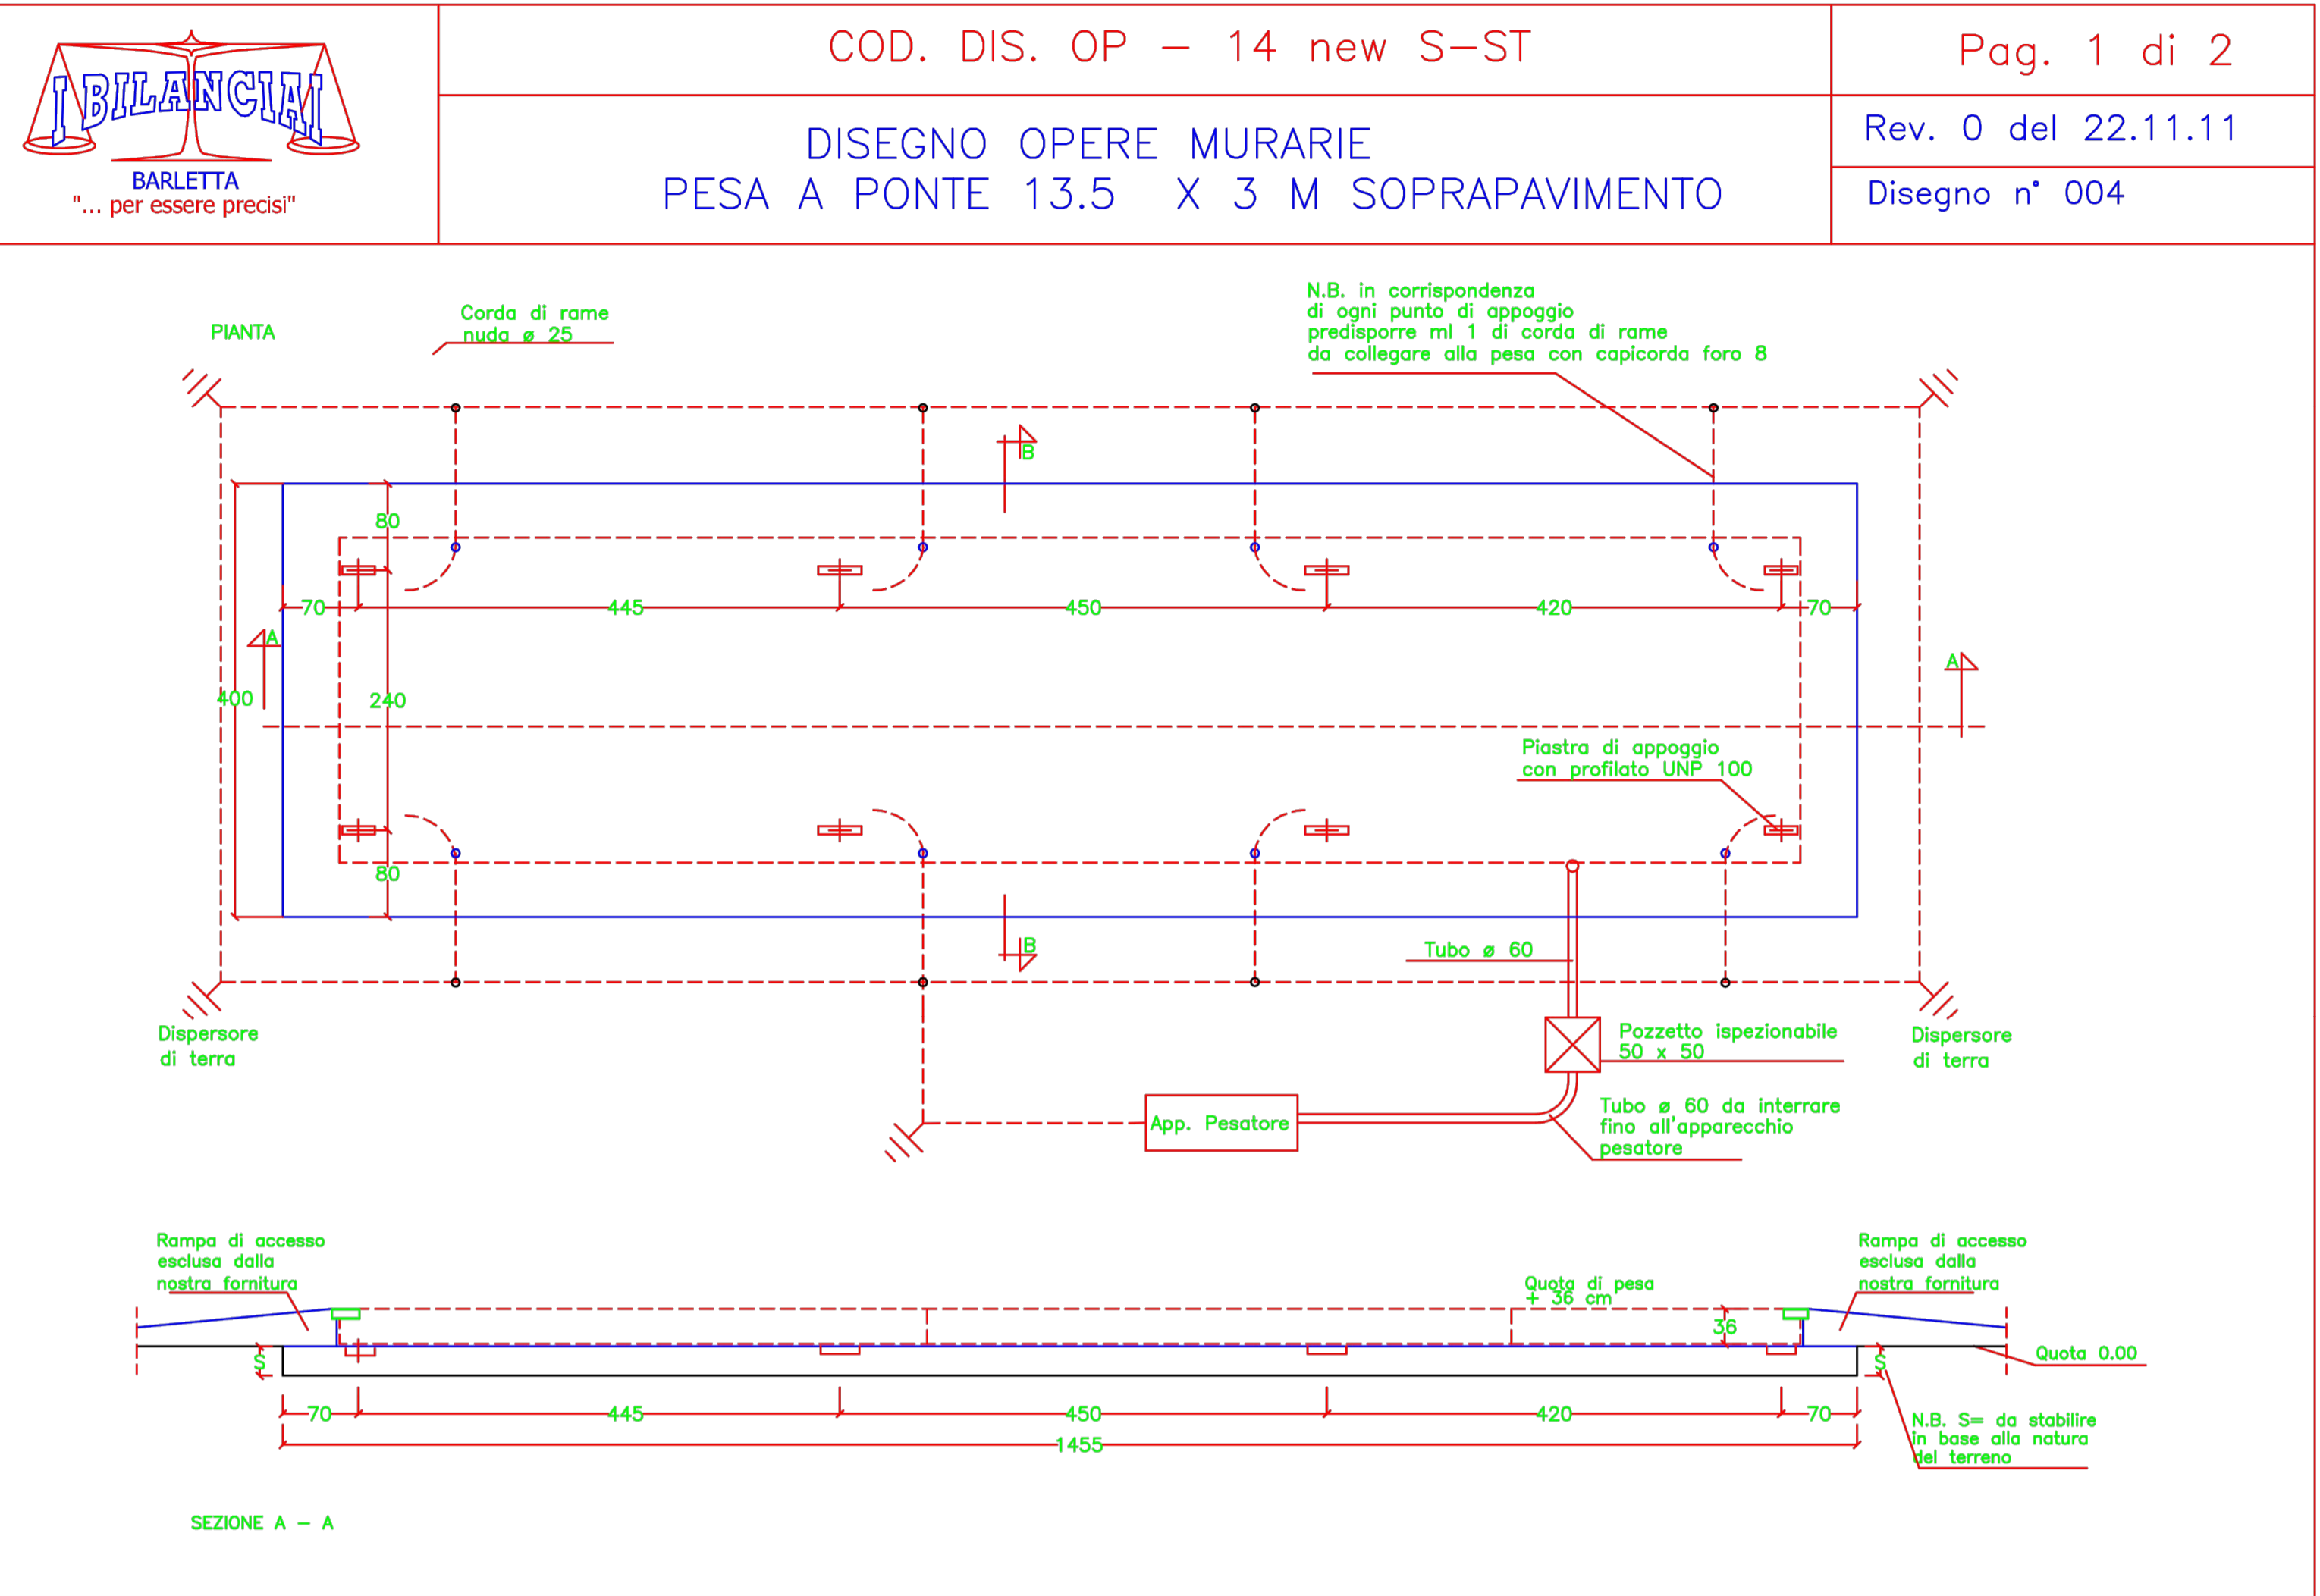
I BILANCIAI
BARLETTA
"... per essere precisi"

COD. DIS. OP – 14 new S–ST

Pag. 1 di 2

DISEGNO OPERE MURARIE
PESA A PONTE 13.5 X 3 M SOPRAPAVIMENTO

Rev. 0 del 22.11.11

Disegno n° 004

PIANTA

Corda di rame nuda ø 25

N.B. in corrispondenza di ogni punto di appoggio predisporre ml 1 di corda di rame da collegare alla pesa con capicorda foro 8

B

80

70

445

450

420

70

A

400

240

A

Piastra di appoggio con profilato UNP 100

80

B

Tubo ø 60

Dispersore di terra

Pozzetto ispezionabile 50 x 50

Dispersore di terra

App. Pesatore

Tubo ø 60 da interrare fino all'apparecchio pesatore

Rampa di accesso esclusa dalla nostra fornitura

Quota di pesa + 36 cm

Rampa di accesso esclusa dalla nostra fornitura

36

S

S

Quota 0.00

70

445

450

420

70

1455

N.B. S= da stabilire in base alla natura del terreno

SEZIONE A – A